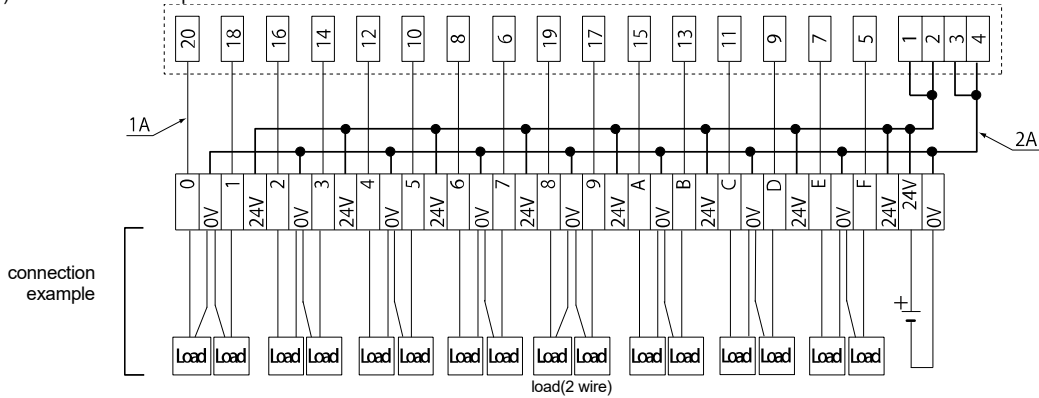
20 18 16 14 12 10 8 6 19 17 15 13 11 9 7 5 1 2 3 4

1A

2A

0 0V 1 24V 2 0V 3 24V 4 0V 5 24V 6 0V 7 24V 8 0V 9 24V A 0V B 24V C 0V D 24V E 0V F 24V 24V 0V

connection example

Load Load Load Load Load Load Load Load Load Load Load Load Load Load Load Load

+ −

load(2 wire)